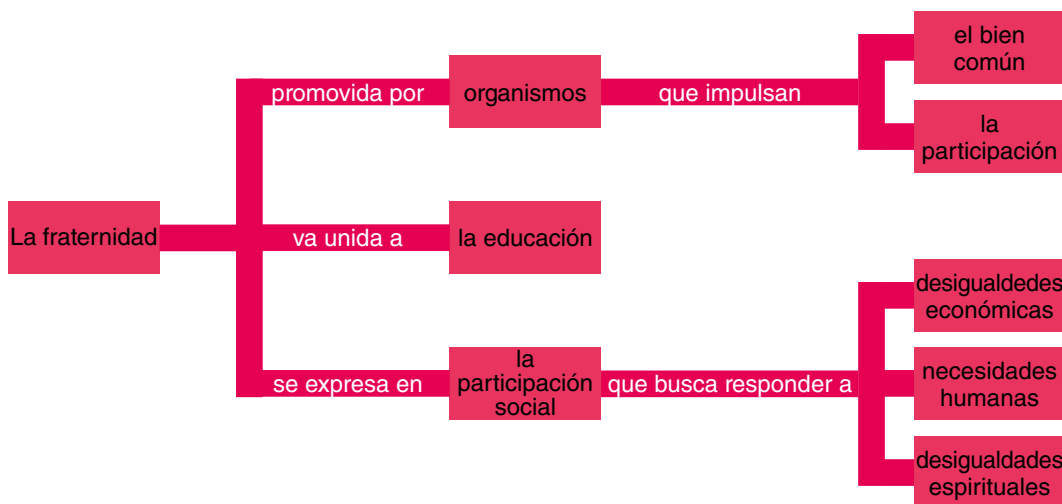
La fraternidad

promovida por

organismos

que impulsan

el bien común

la participación

va unida a

la educación

se expresa en

la participación social

que busca responder a

desigualdedes económicas

necesidades humanas

desigualdades espirituales